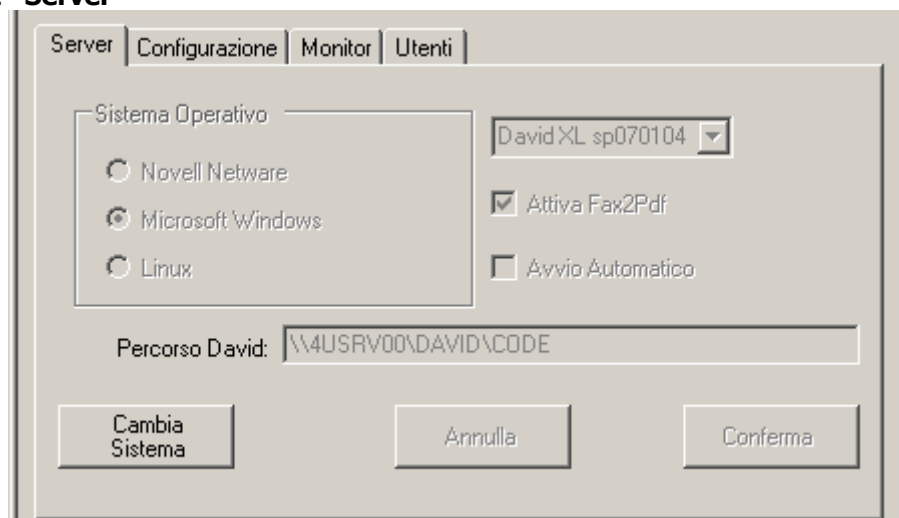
Server

Server | Configurazione | Monitor | Utenti

Sistema Operativo

Novell Netware

Microsoft Windows

Linux

David XL sp070104

Attiva Fax2Pdf

Avvio Automatico

Percorso David: \\4USRV00\DAVID\CODE

Cambia Sistema

Annulla

Conferma